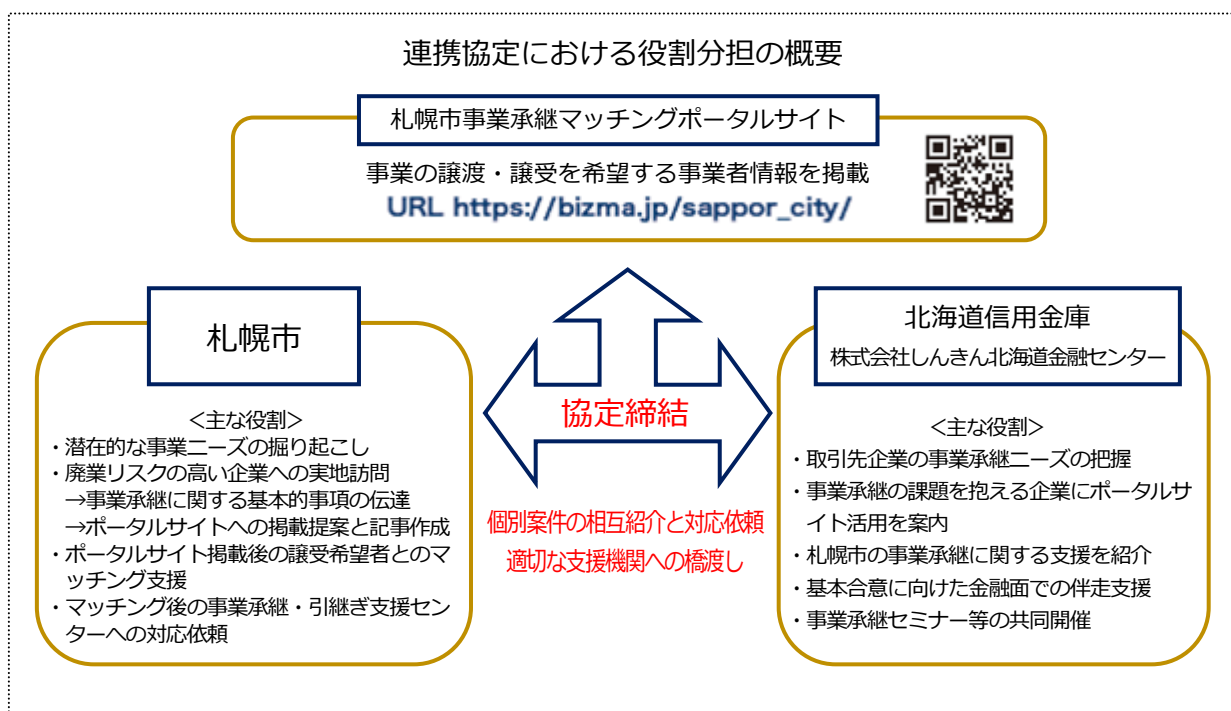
連携協定における役割分担の概要

札幌市事業承継マッチングポータルサイト

事業の譲渡・譲受を希望する事業者情報を掲載
URL https://bizma.jp/sappor_city/

札幌市

<主な役割>
・潜在的な事業ニーズの掘り起こし
・廃業リスクの高い企業への実地訪問
→事業承継に関する基本的事項の伝達
→ポータルサイトへの掲載提案と記事作成
・ポータルサイト掲載後の譲受希望者とのマッチング支援
・マッチング後の事業承継・引継ぎ支援センターへの対応依頼

協定締結

個別案件の相互紹介と対応依頼
適切な支援機関への橋渡し

北海道信用金庫
株式会社しんきん北海道金融センター

<主な役割>
・取引先企業の事業承継ニーズの把握
・事業承継の課題を抱える企業にポータルサイト活用を案内
・札幌市の事業承継に関する支援を紹介
・基本合意に向けた金融面での伴走支援
・事業承継セミナー等の共同開催